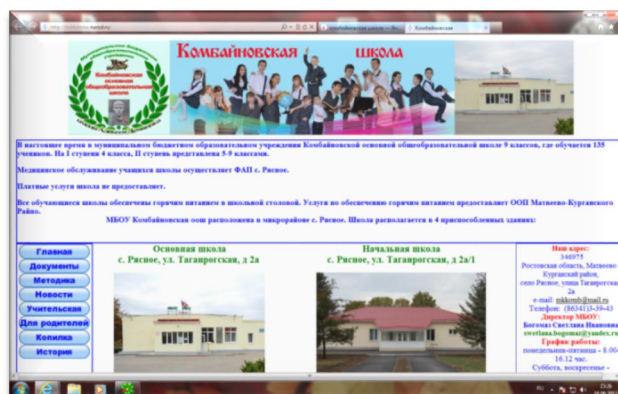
Комбайновская школа

В настоящее время в муниципальном бюджетном образовательном учреждении Комбайновской основной общеобразовательной школе 9 классов, где обучается 135 учеников. На I ступени 4 класса, II ступень представлена 5-9 классами.

Медицинское обслуживание учащихся школы осуществляет ФАП с. Рясное.

Платные услуги школа не предоставляет.

Все обучающиеся школы обеспечены горячим питанием в школьной столовой. Услуги по обеспечению горячим питанием предоставляет ООП Матвеево-Курганского Района.

МБОУ Комбайновская оош расположена в микрорайоне с. Рясное. Школа располагается в 4 приспособленных зданиях:

Главная
Документы
Методика
Новости
Учительская
Для родителей
Копилка
История

Основная школа
с. Рясное, ул. Таганрогская, д 2а

Начальная школа
с. Рясное, ул. Таганрогская, д 2а/1

Наш адрес:
346975
Ростовская область, Матвеево Курганский район,
село Рясное, улица Таганрогская 2а
e-mail: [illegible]@mail.ru
Телефон: (86341)3-39-43
Директор МБОУ:
Богомаз Светлана Ивановна
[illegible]@yandex.ru
График работы:
понедельник-пятница - 8.00-16.12 час.
Суббота, воскресенье -